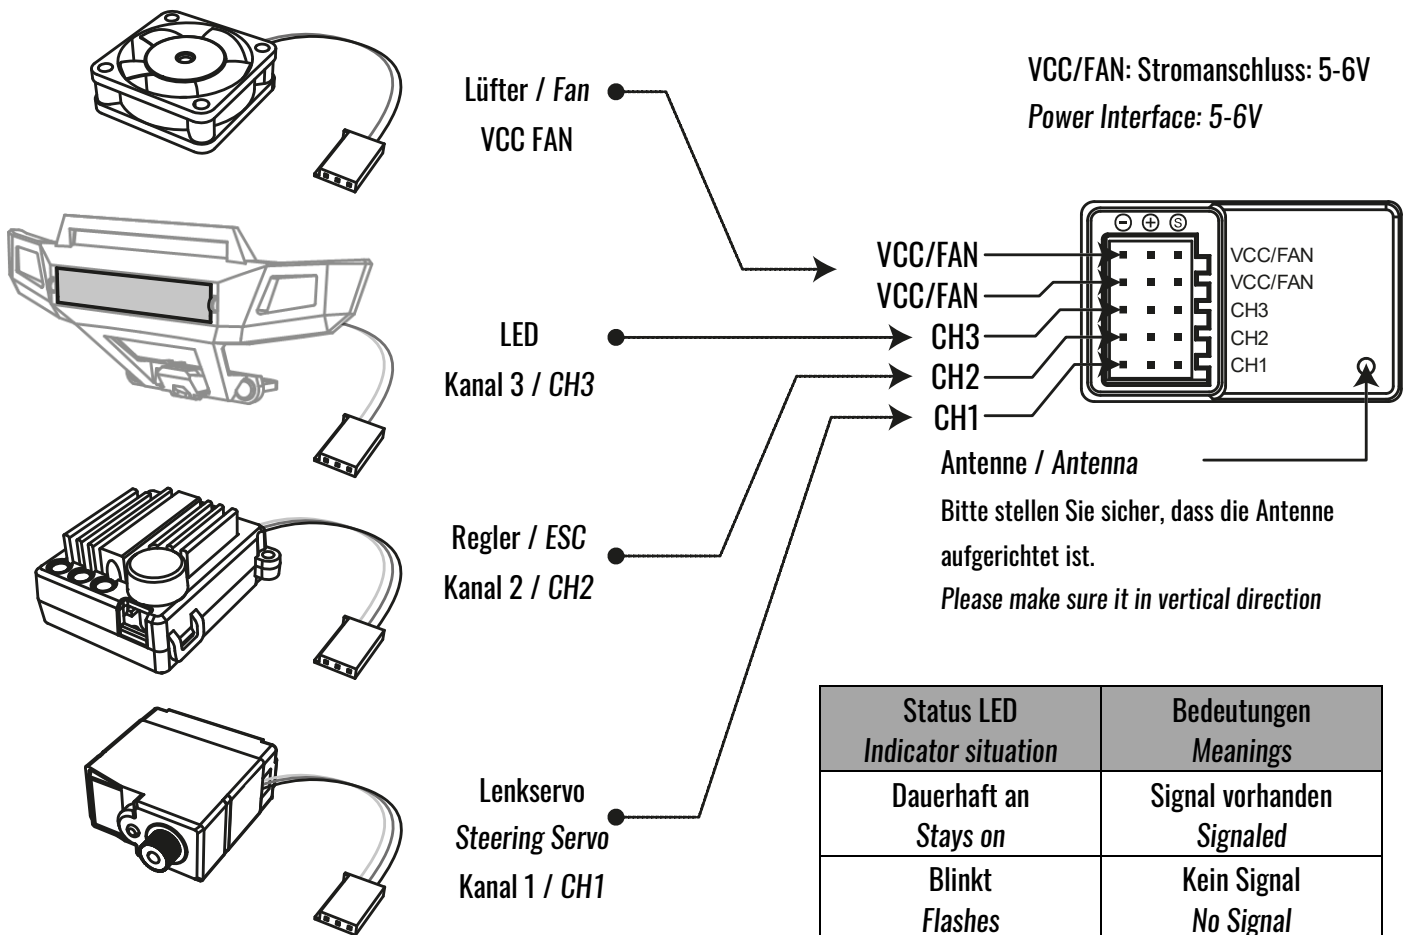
Lüfter / Fan
VCC FAN

VCC/FAN: Stromanschluss: 5-6V
Power Interface: 5-6V

VCC/FAN
VCC/FAN
CH3
CH2
CH1

⊖ ⊕ Ⓢ
VCC/FAN
VCC/FAN
CH3
CH2
CH1

LED
Kanal 3 / CH3

Regler / ESC
Kanal 2 / CH2

Antenne / Antenna
Bitte stellen Sie sicher, dass die Antenne aufgerichtet ist.
Please make sure it in vertical direction

Lenkservo
Steering Servo
Kanal 1 / CH1

| Status LED<br>Indicator situation | Bedeutungen<br>Meanings |
|---|---|
| Dauerhaft an<br>Stays on | Signal vorhanden<br>Signaled |
| Blinkt<br>Flashes | Kein Signal<br>No Signal |